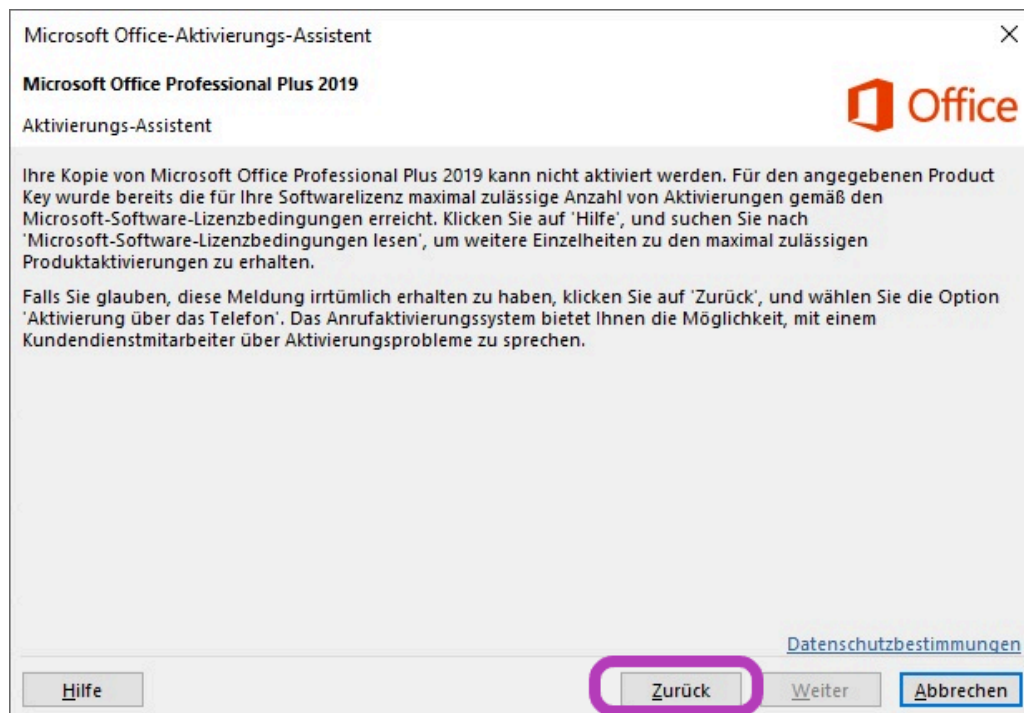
Microsoft Office-Aktivierungs-Assistent

Microsoft Office Professional Plus 2019

Office

Aktivierungs-Assistent

Ihre Kopie von Microsoft Office Professional Plus 2019 kann nicht aktiviert werden. Für den angegebenen Product Key wurde bereits die für Ihre Softwarelizenz maximal zulässige Anzahl von Aktivierungen gemäß den Microsoft-Software-Lizenzbedingungen erreicht. Klicken Sie auf 'Hilfe', und suchen Sie nach 'Microsoft-Software-Lizenzbedingungen lesen', um weitere Einzelheiten zu den maximal zulässigen Produktaktivierungen zu erhalten.

Falls Sie glauben, diese Meldung irrtümlich erhalten zu haben, klicken Sie auf 'Zurück', und wählen Sie die Option 'Aktivierung über das Telefon'. Das Anrufaktivierungssystem bietet Ihnen die Möglichkeit, mit einem Kundendienstmitarbeiter über Aktivierungsprobleme zu sprechen.

Datenschutzbestimmungen

Hilfe

Zurück

Weiter

Abbrechen